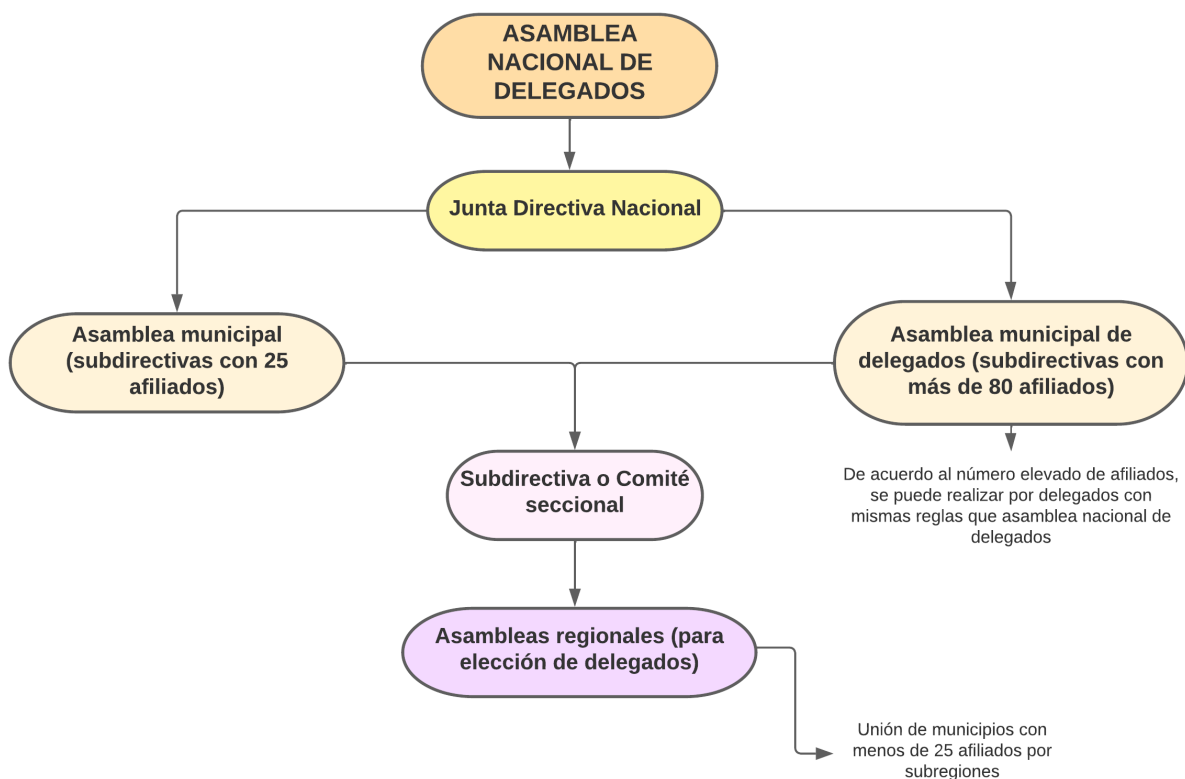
ASAMBLEA NACIONAL DE DELEGADOS

Junta Directiva Nacional

Asamblea municipal (subdirectivas con 25 afiliados)

Asamblea municipal de delegados (subdirectivas con más de 80 afiliados)

De acuerdo al número elevado de afiliados, se puede realizar por delegados con mismas reglas que asamblea nacional de delegados

Subdirectiva o Comité seccional

Asambleas regionales (para elección de delegados)

Unión de municipios con menos de 25 afiliados por subregiones